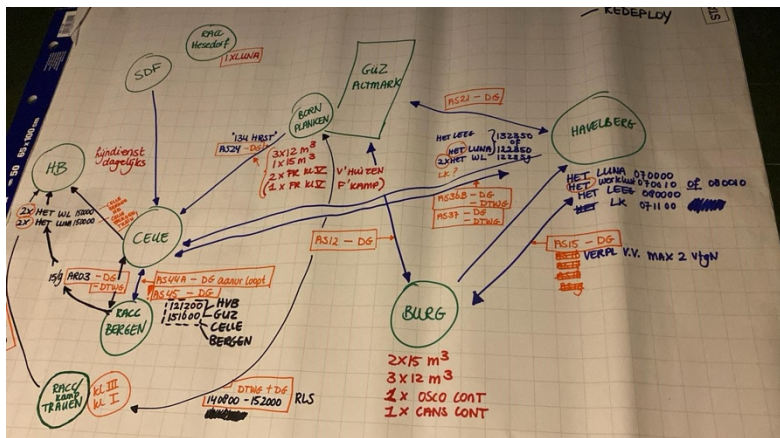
— REDEPLOY

RACC Hesedorf
1X LUNA

SDF

GUZ ALTMARK

BORN PLANKEN

HAVELBERG

HB

lijndienst dagelijks

'134 HRST'
AS24 - DG
3x 12 m³
1x 15 m³
2 x PR KL V
1 x PR KL V

V'HUIZEN F'KAMP

AS21 - DG

HET LEE
HET LUNA
2x HET WL
LK?
132350 of 122850 122850

HET LUNA 070000
HET werkuur 070010 of 080010
HET LEE 080000
HET LK 071100

2X HET WL 151000
2X HET LUNA 152000

CELLE

AS36B - DG - DTWS
AS37 - DG - DTWS

AS12 - DG

AS15 - DG
VERPL V.V. MAX 2 vtgn

15/9 ARD3 - DG - DTWS
AS44A - DG aanv loopt
AS45 - DG

121200 HVB
151600 GUZ
CELLE
BERGEN

RACC BERGEN

BURG

2x 15 m³
3 x 12 m³
1x OSCO CONT
1x CANS CONT

RACC kamp TRAUEN
KL III
KL I

DTWS + DG
140800 - 152000 RLS